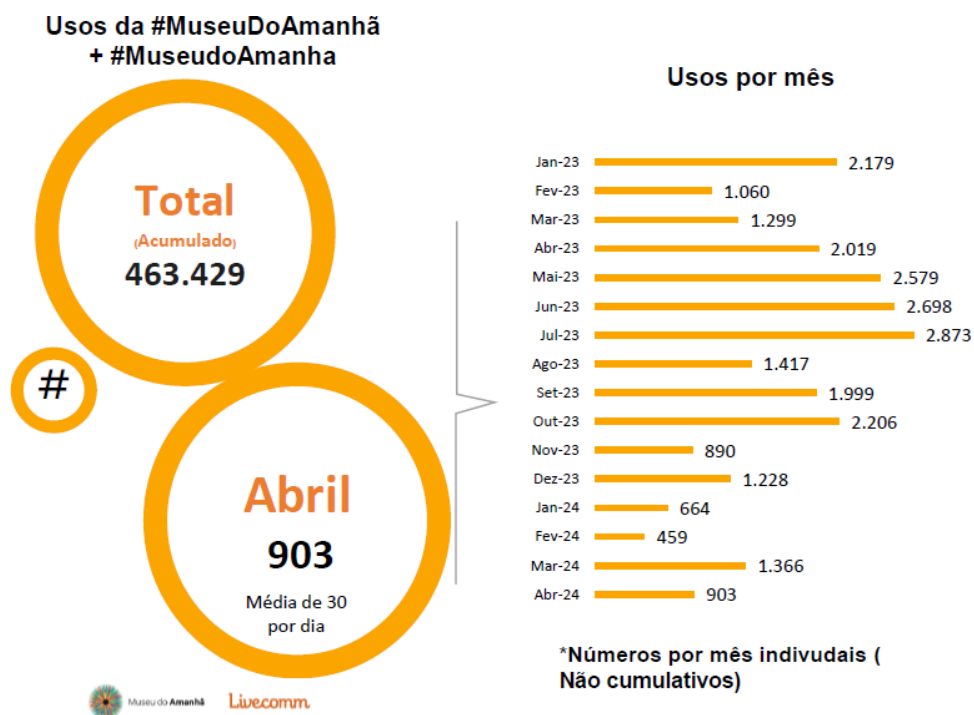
Usos da #MuseuDoAmanhã + #MuseudoAmanha

Total
(Acumulado)
463.429

#

Abril
903
Média de 30 por dia

Usos por mês

| | |
|---|---|
| Jan-23 | 2.179 |
| Fev-23 | 1.060 |
| Mar-23 | 1.299 |
| Abr-23 | 2.019 |
| Mai-23 | 2.579 |
| Jun-23 | 2.698 |
| Jul-23 | 2.873 |
| Ago-23 | 1.417 |
| Set-23 | 1.999 |
| Out-23 | 2.206 |
| Nov-23 | 890 |
| Dez-23 | 1.228 |
| Jan-24 | 664 |
| Fev-24 | 459 |
| Mar-24 | 1.366 |
| Abr-24 | 903 |

*Números por mês indivudais ( Não cumulativos)

Museu do Amanhã Livecomm